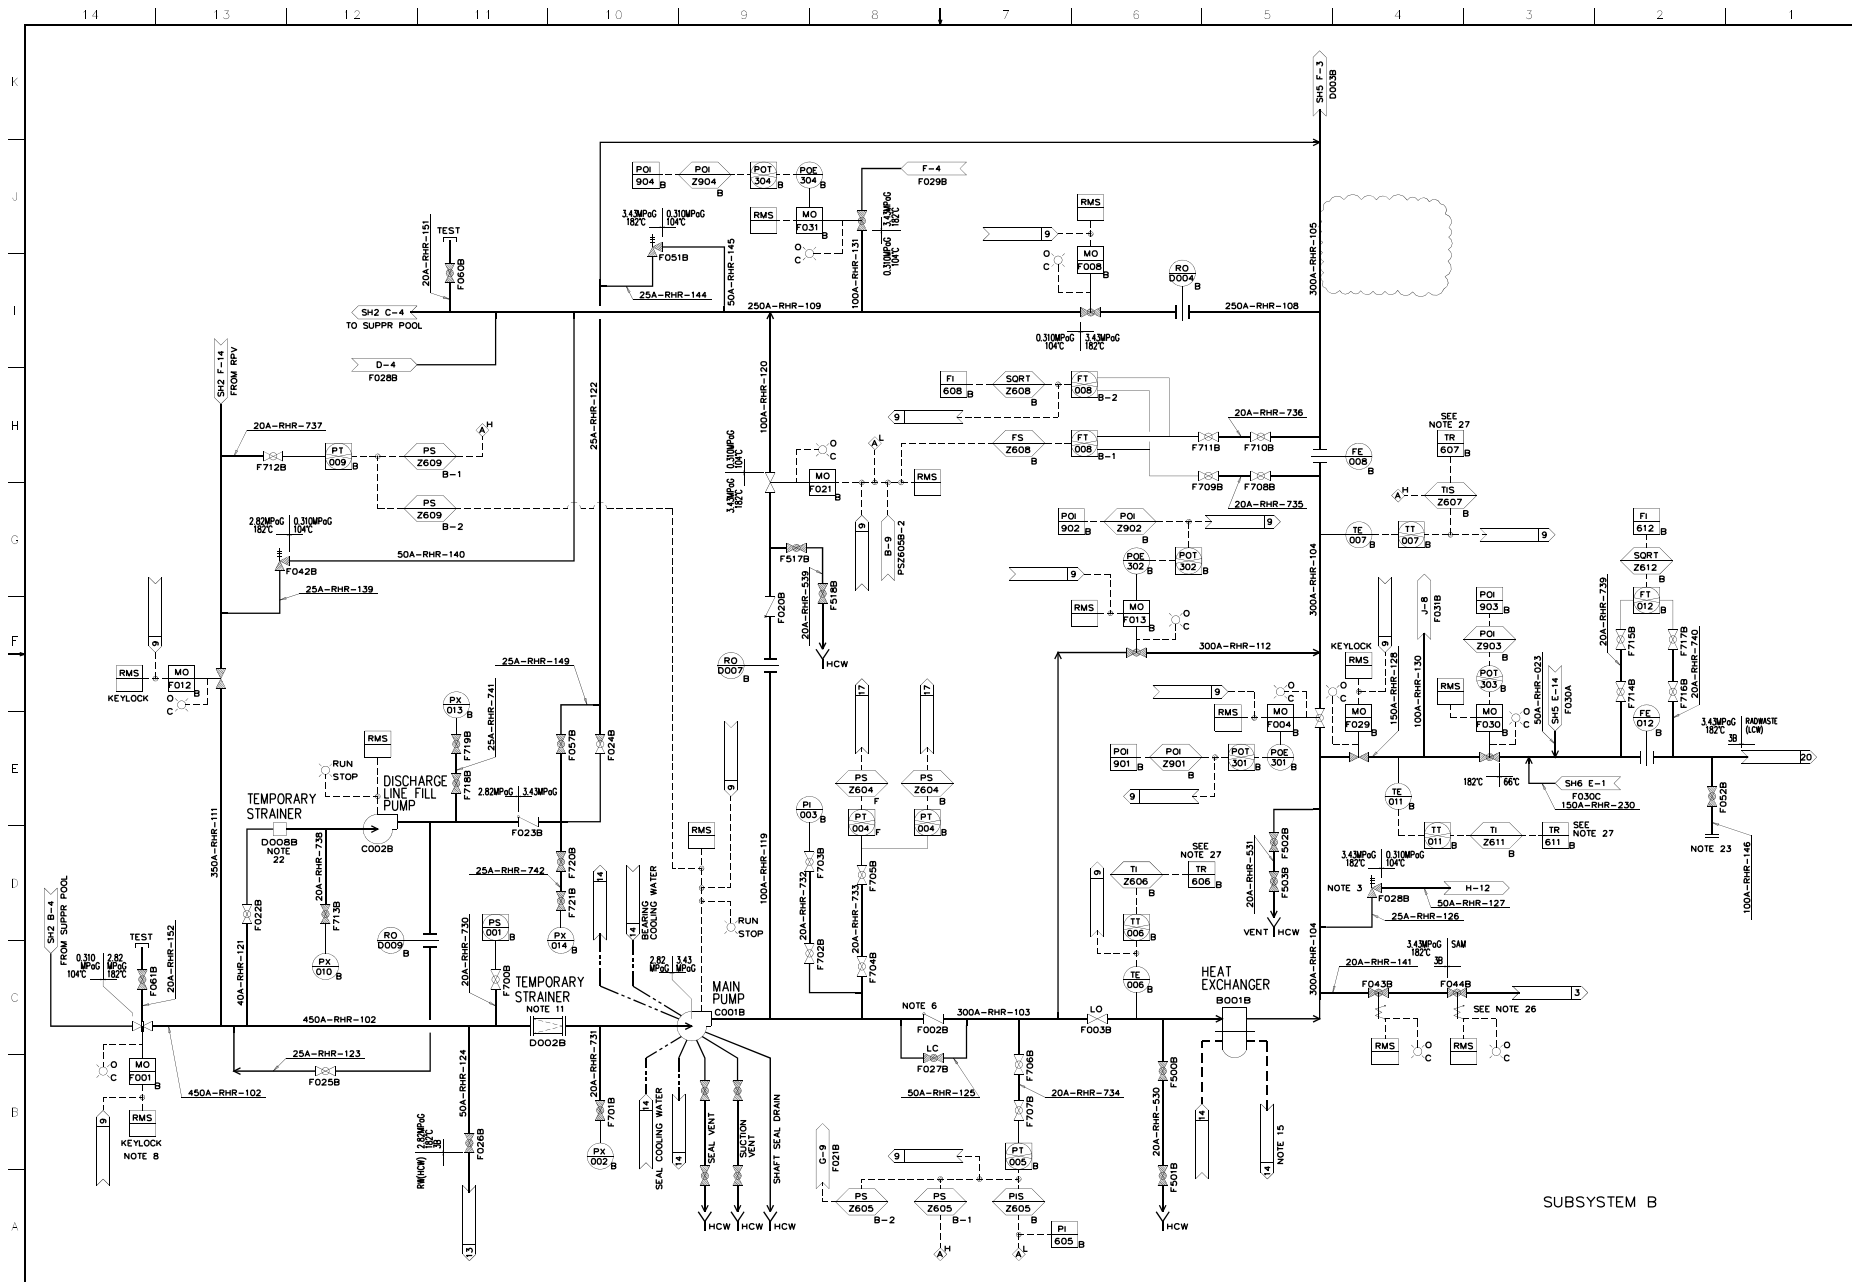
14 13 12 11 10 9 8 7 6 5 4 3 2 1

K J I H G F E D C B A

SH5 F-3
D003B

POI 904 POI Z904 B POT 304 POE 304 B F-4 F029B

RMS MO F031 O C

3.43MPaG 182°C 0.310MPaG 104°C
F051B
50A-RHR-145
25A-RHR-144
100A-RHR-131
3.43MPaG 182°C
0.310MPaG 104°C

RMS MO F008 O C 9
RO D004 B
250A-RHR-109 250A-RHR-108
300A-RHR-105
0.310MPaG 104°C 3.43MPaG 182°C

TEST
20A-RHR-151
F060B
SH2 C-4 TO SUPPR POOL
D-4 F028B

SH2 F-14 FROM RPV
20A-RHR-737
F712B PT 009 B PS Z609 B-1 H
PS Z609 B-2
2.82MPaG 182°C 0.310MPaG 104°C
F042B
50A-RHR-140
25A-RHR-139
25A-RHR-122
100A-RHR-120

FI 608 B SQRT Z608 B FT 008 B-2
9
FS Z608 B FT 008 B-1
20A-RHR-736
F711B F710B
F709B F708B
20A-RHR-735
FE 008 B
SEE NOTE 27 TR 607 B
H TIS Z607 B

3.43MPaG 182°C 0.310MPaG 104°C
O C L
MO F021 B RMS
9 B-9 PS2605B-2
F517B F518B F020B 20A-RHR-539 HCW

POI 902 B POI Z902 B 9
POE 302 B POT 302 B
9
RMS MO F013 B O C
300A-RHR-104
TE 007 B TT 007 B 9
FI 612 B SQRT Z612 B FT 012 B

9 RMS KEYLOCK MO F012 B O C
RO D007 B
J-8 F031B
POI 903 B POI Z903 B POT 303 B
20A-RHR-739 F715B F714B F717B F716B 20A-RHR-740
300A-RHR-112
KEYLOCK RMS 9 MO F029 B O C 150A-RHR-128 100A-RHR-130
RMS MO F030 B O C 50A-RHR-023 SH5 E-14 F030A
FE 012 B
3.43MPaG 182°C RADWASTE (LCW) 3B 20

25A-RHR-149
PX 013 B 25A-RHR-741 F719B F718B
F057B F024B
17 17
9
RMS MO F004 B O C
POI 901 B POI Z901 B POT 301 B POE 301 B
9
RMS RUN STOP DISCHARGE LINE FILL PUMP
TEMPORARY STRAINER D008B NOTE 22
C002B
2.82MPaG 3.43MPaG F023B
PS Z604 F PS Z604 B
PI 003 B PT 004 F PT 004 B
182°C 66°C SH6 E-1 F030C 150A-RHR-230
TE 011 B
TT 011 B TI Z611 B TR 611 B SEE NOTE 27
F052B NOTE 23 100A-RHR-146

350A-RHR-111
20A-RHR-738 F713B F022B 40A-RHR-121
PX 010 B
25A-RHR-742 F720B F721B
PX 014 B
RMS RUN STOP
100A-RHR-119
F703B 20A-RHR-732 20A-RHR-733 F705B F702B F704B
9 TI Z606 B SEE NOTE 27 TR 606 B
TT 006 B
20A-RHR-531 F502B F503B VENT HCW
3.43MPaG 182°C 0.310MPaG 104°C
NOTE 3 F028B H-12 50A-RHR-127 25A-RHR-126

SH2 B-4 FROM SUPPR POOL
TEST 20A-RHR-152
0.310 MPaG 104°C 2.82 MPaG 182°C F061B
RO D009 B
20A-RHR-730 PS 001 B F700B
TEMPORARY STRAINER NOTE 11 D002B
14 14 BEARING COOLING WATER
2.82 MPaG 3.43 MPaG
MAIN PUMP C001B
TE 006 B
HEAT EXCHANGER B001B
3.43MPaG 182°C SAM 3B
20A-RHR-141 F043B F044B 3
SEE NOTE 26
RMS O C RMS O C

450A-RHR-102
NOTE 6 F002B 300A-RHR-103 LO F003B
MO F001 B O C
25A-RHR-123 F025B
450A-RHR-102
LC F027B 50A-RHR-125
F706B F707B 20A-RHR-734
F500B 20A-RHR-530 F501B
RMS KEYLOCK NOTE 8 9
RW(HCW) 2.82MPaG 182°C 3B 50A-RHR-124 F026B 13
20A-RHR-731 F701B PX 002 B
14 SEAL COOLING WATER 14 SEAL VENT SUCTION VENT SHAFT SEAL DRAIN
HCW HCW HCW
G-9 F021B 9 PT 005 B
PS Z605 B-2 PS Z605 B-1 PIS Z605 B
H L PI 605 B
HCW
14 NOTE 15 14
SUBSYSTEM B